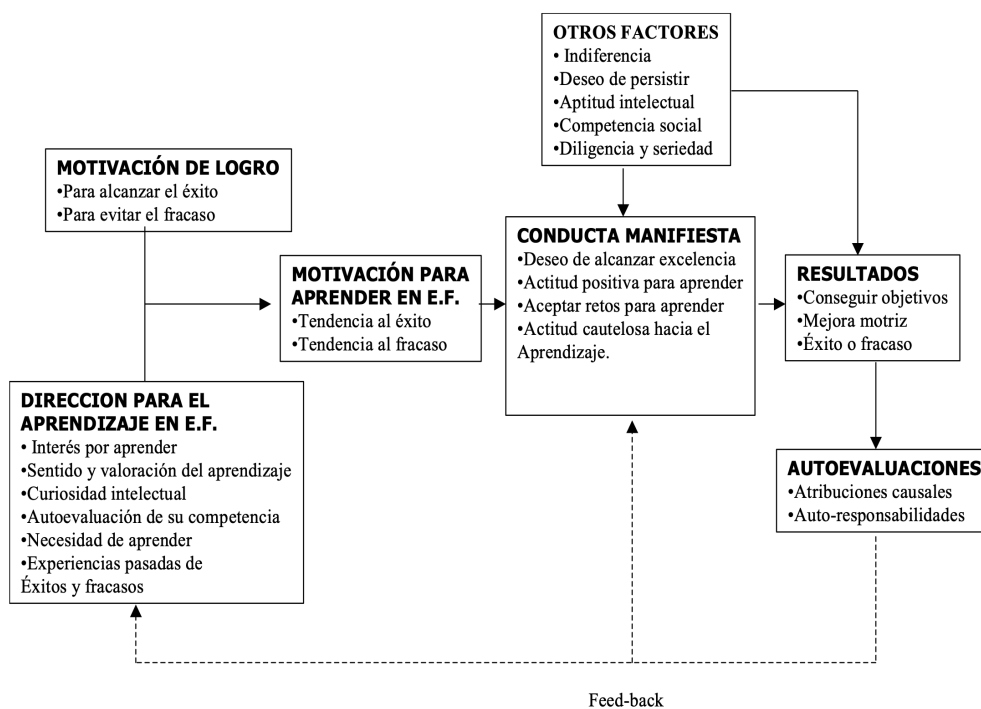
OTROS FACTORES
• Indiferencia
•Deseo de persistir
•Aptitud intelectual
•Competencia social
•Diligencia y seriedad

MOTIVACIÓN DE LOGRO
•Para alcanzar el éxito
•Para evitar el fracaso

MOTIVACIÓN PARA APRENDER EN E.F.
•Tendencia al éxito
•Tendencia al fracaso

CONDUCTA MANIFIESTA
•Deseo de alcanzar excelencia
•Actitud positiva para aprender
•Aceptar retos para aprender
•Actitud cautelosa hacia el Aprendizaje.

RESULTADOS
•Conseguir objetivos
•Mejora motriz
•Éxito o fracaso

DIRECCION PARA EL APRENDIZAJE EN E.F.
• Interés por aprender
•Sentido y valoración del aprendizaje
•Curiosidad intelectual
•Autoevaluación de su competencia
•Necesidad de aprender
•Experiencias pasadas de Éxitos y fracasos

AUTOEVALUACIONES
•Atribuciones causales
•Auto-responsabilidades

Feed-back